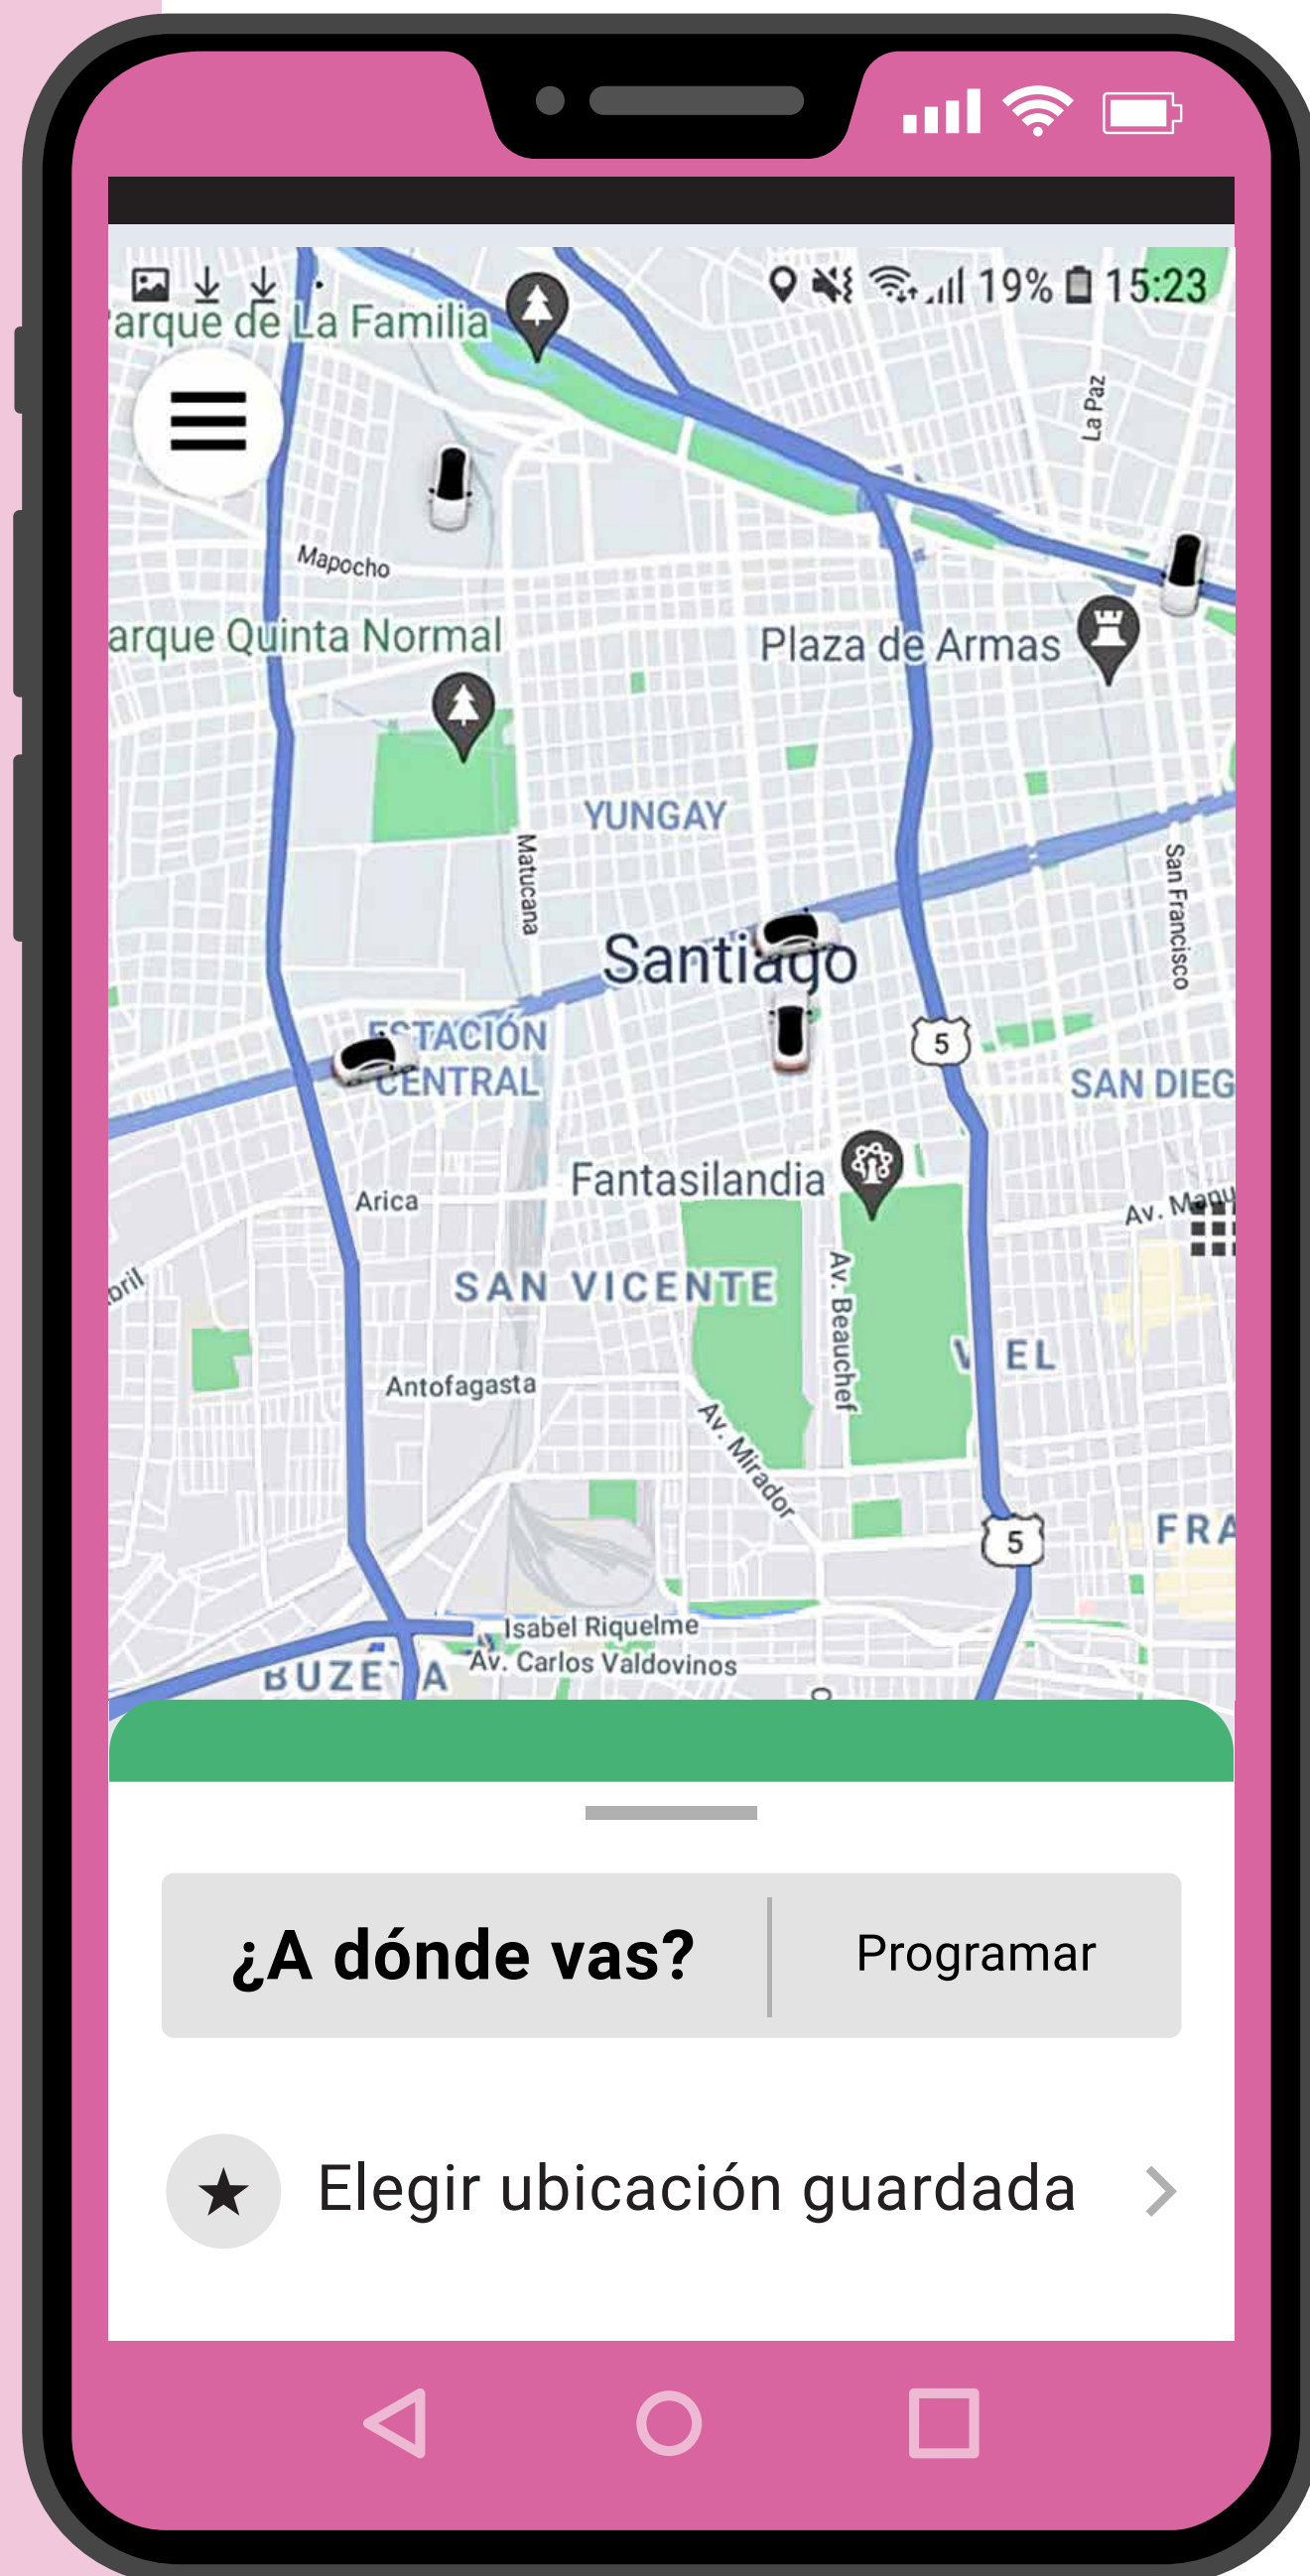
19% 15:23

arque de La Familia

La Paz

Mapocho

arque Quinta Normal

Plaza de Armas

YUNGAY

Matucana

San Francisco

Santiago

ESTACIÓN CENTRAL

5

SAN DIEG

Fantasilandia

Arica

Av. Manu

bril

SAN VICENTE

Av. Beauchef

EL

Antofagasta

Av. Mirador

FRA

5

Isabel Riquelme

Av. Carlos Valdovinos

BUZETA

¿A dónde vas?

Programar

Elegir ubicación guardada